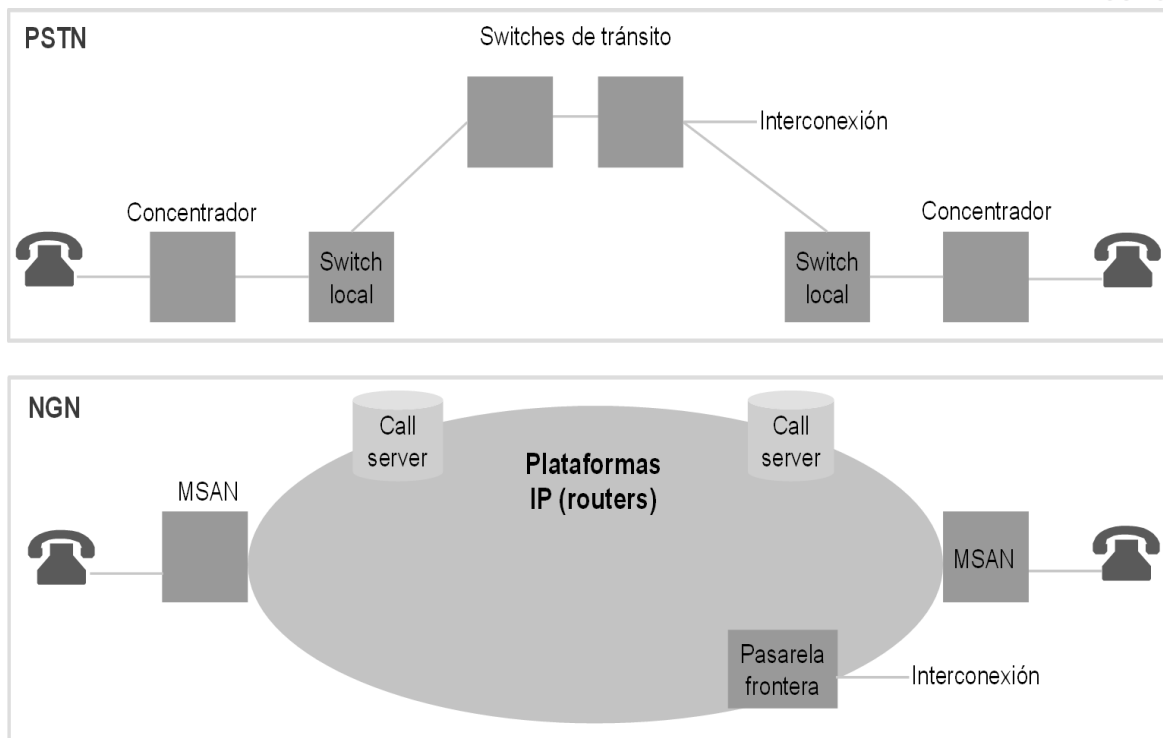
PSTN

Switches de tránsito

Interconexión

Concentrador

Switch local

Switch local

Concentrador

NGN

Call server

Call server

Plataformas IP (routers)

MSAN

MSAN

Pasarela frontera

Interconexión